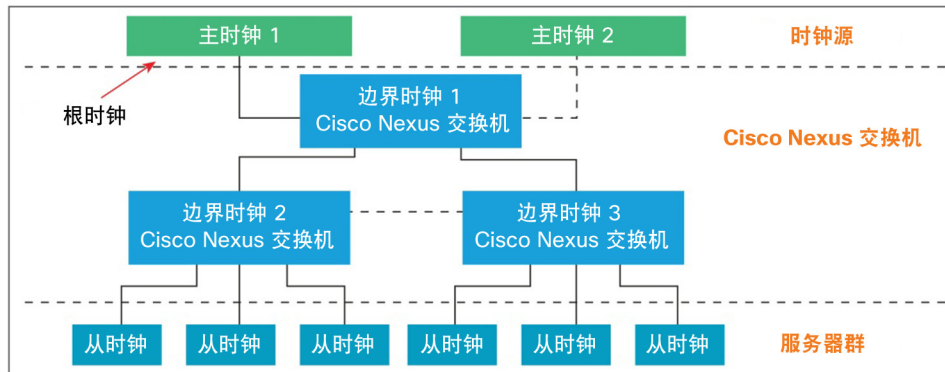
主时钟 1

主时钟 2

时钟源

根时钟

边界时钟 1
Cisco Nexus 交换机

Cisco Nexus 交换机

边界时钟 2
Cisco Nexus 交换机

边界时钟 3
Cisco Nexus 交换机

从时钟

从时钟

从时钟

从时钟

从时钟

从时钟

服务器群